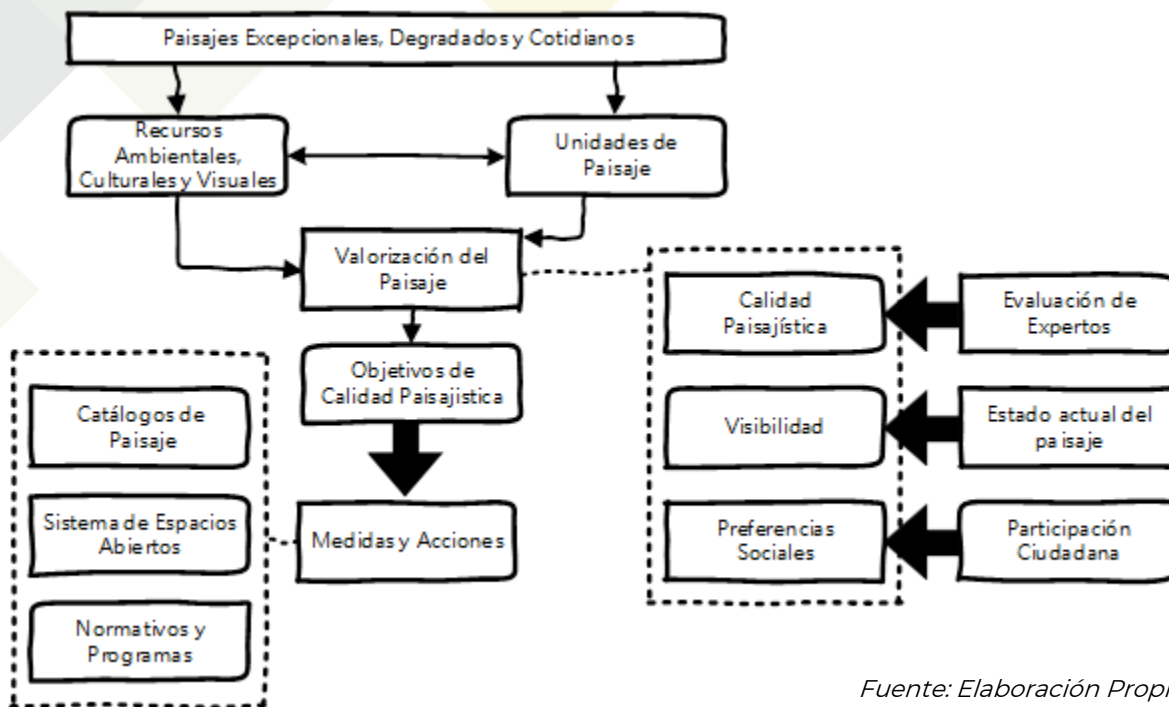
Paisajes Excepcionales, Degradados y Cotidianos

Recursos Ambientales, Culturales y Visuales

Unidades de Paisaje

Valorización del Paisaje

Calidad Paisajística

Evaluación de Expertos

Objetivos de Calidad Paisajistica

Catálogos de Paisaje

Visibilidad

Estado actual del paisaje

Sistema de Espacios Abiertos

Medidas y Acciones

Preferencias Sociales

Participación Ciudadana

Normativos y Programas

Fuente: Elaboración Propi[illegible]